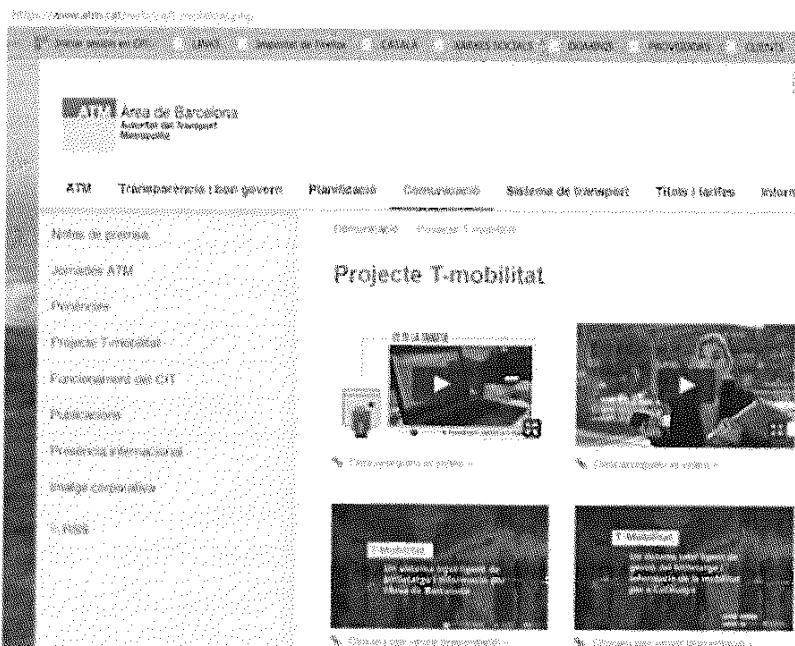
https://www.atm.cat/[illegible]

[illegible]

ATM Àrea de Barcelona
Autoritat del Transport Metropolità

ATM | Transparència i bon govern | Planificació | Comunicació | Sistema de transport | Títols i tarifes | Inform

Notes de premsa
Jornades ATM
Projectes
Projecte T-mobilitat
Funcionament del CIT
Publicacions
Presència internacional
Imatge corporativa
T-Mob

Comunicació > Projecte T-mobilitat

Projecte T-mobilitat

Descarregueu el vídeo »

Descarregueu el vídeo »

T-mobilitat
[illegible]

T-Mobilitat
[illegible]

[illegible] »

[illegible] »